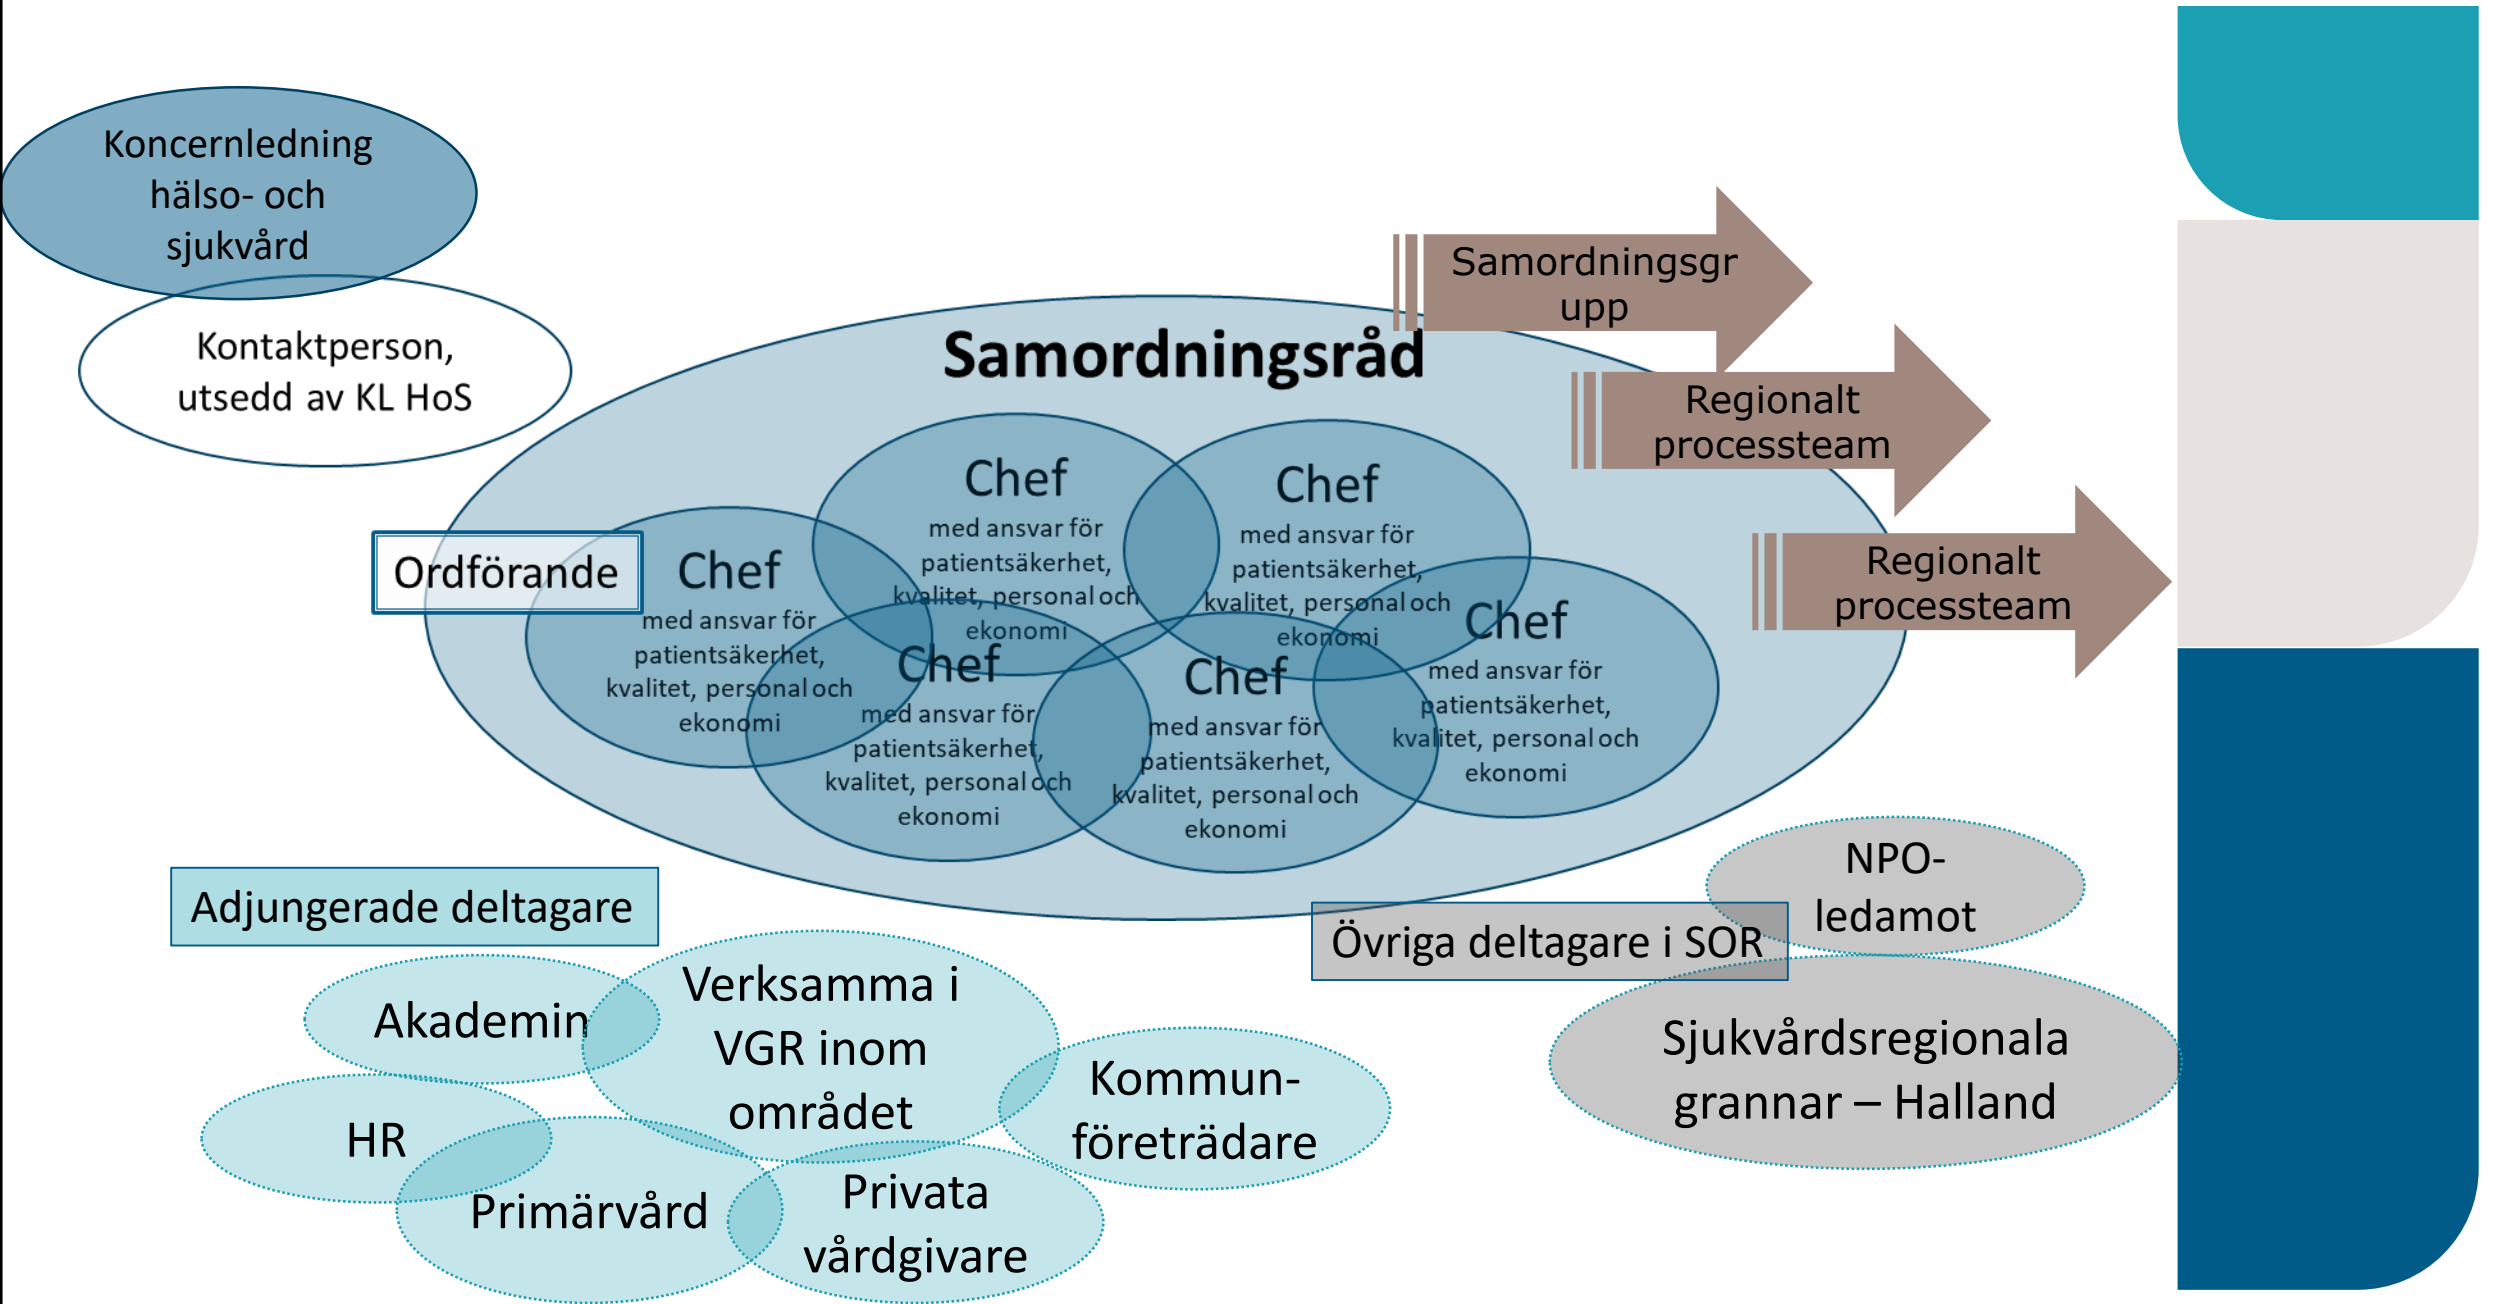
Koncernledning hälso- och sjukvård

Kontaktperson, utsedd av KL HoS

Samordningsgrupp

Regionalt processteam

Regionalt processteam

Samordningsråd

Ordförande

Chef
med ansvar för patientsäkerhet, kvalitet, personal och ekonomi

Chef
med ansvar för patientsäkerhet, kvalitet, personal och ekonomi

Chef
med ansvar för patientsäkerhet, kvalitet, personal och ekonomi

Chef
med ansvar för patientsäkerhet, kvalitet, personal och ekonomi

Chef
med ansvar för patientsäkerhet, kvalitet, personal och ekonomi

Chef
med ansvar för patientsäkerhet, kvalitet, personal och ekonomi

Adjungerade deltagare

Akademin

Verksamma i VGR inom området

HR

Kommun-företrädare

Primärvård

Privata vårdgivare

NPO-ledamot

Övriga deltagare i SOR

Sjukvårdsregionala grannar – Halland